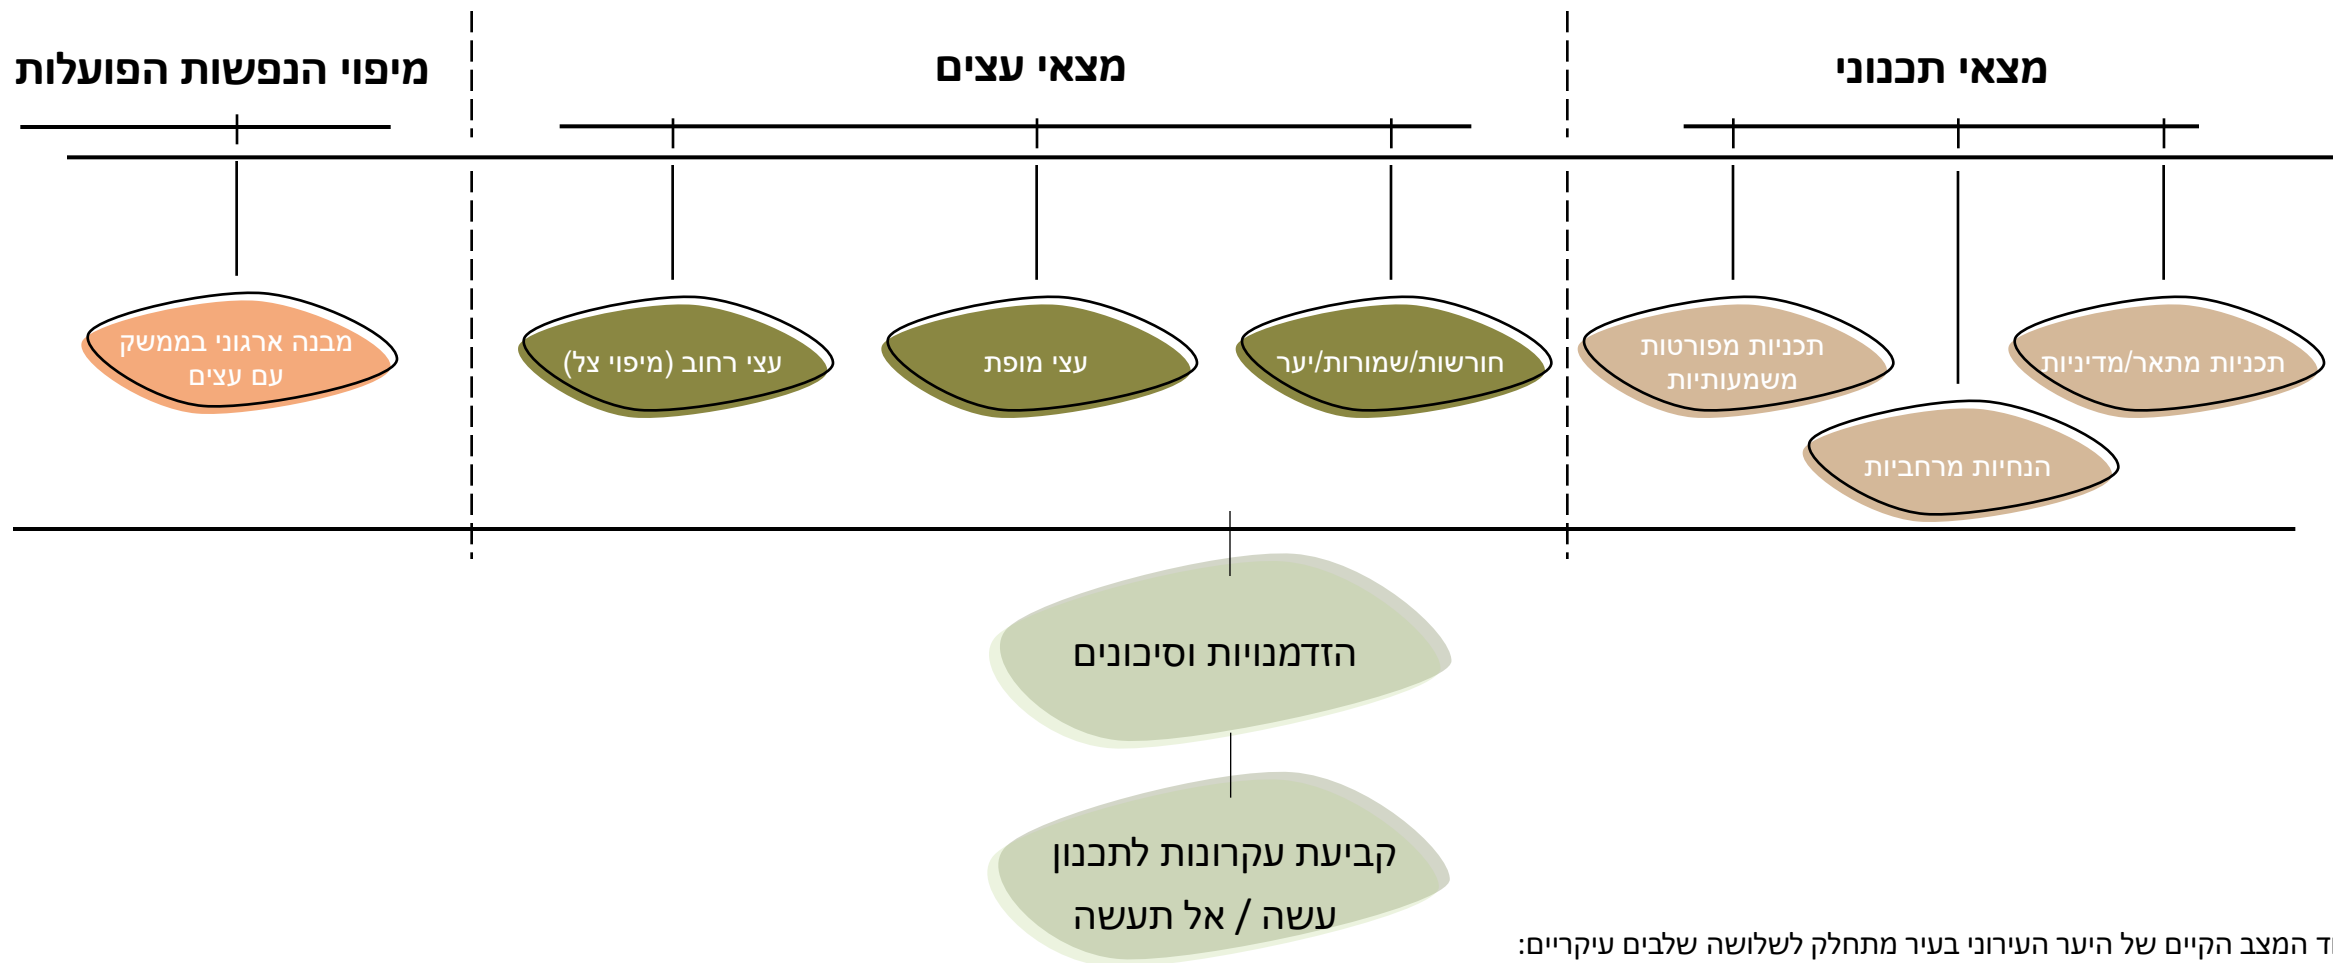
מצאי תכנוני

מצאי עצים

מיפוי הנפשות הפועלות

תכניות מתאר/מדיניות

הנחיות מרחביות

תכניות מפורטות משמעותיות

חורשות/שמורות/יער

עצי מופת

עצי רחוב (מיפוי צל)

מבנה ארגוני בממשק עם עצים

הזדמנויות וסיכונים

קביעת עקרונות לתכנון עשה / אל תעשה

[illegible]ד המצב הקיים של היער העירוני בעיר מתחלק לשלושה שלבים עיקריים: